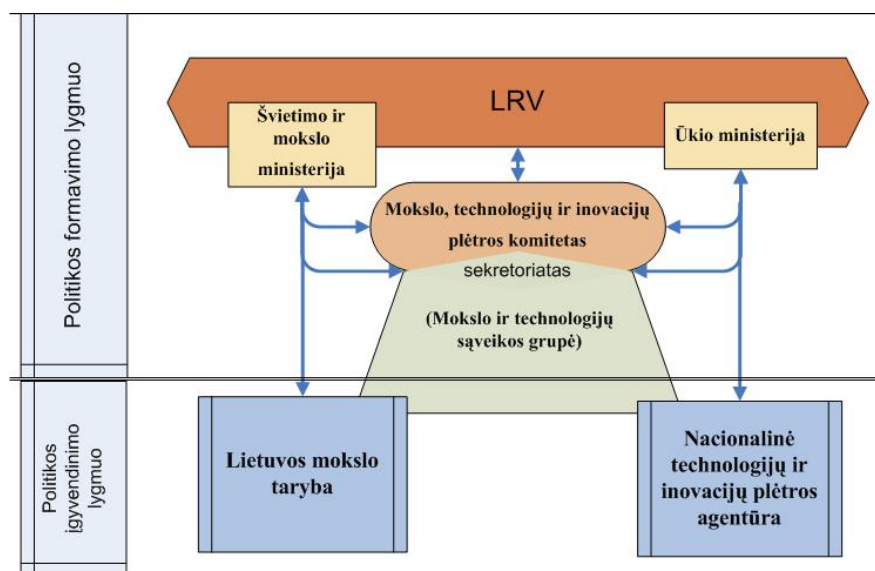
Politikos formavimo lygmuo

LRV

Švietimo ir mokslo ministerija

Ūkio ministerija

Mokslo, technologijų ir inovacijų plėtros komitetas

sekretoriatas

(Mokslo ir technologijų sąveikos grupė)

Politikos įgyvendinimo lygmuo

Lietuvos mokslo taryba

Nacionalinė technologijų ir inovacijų plėtros agentūra